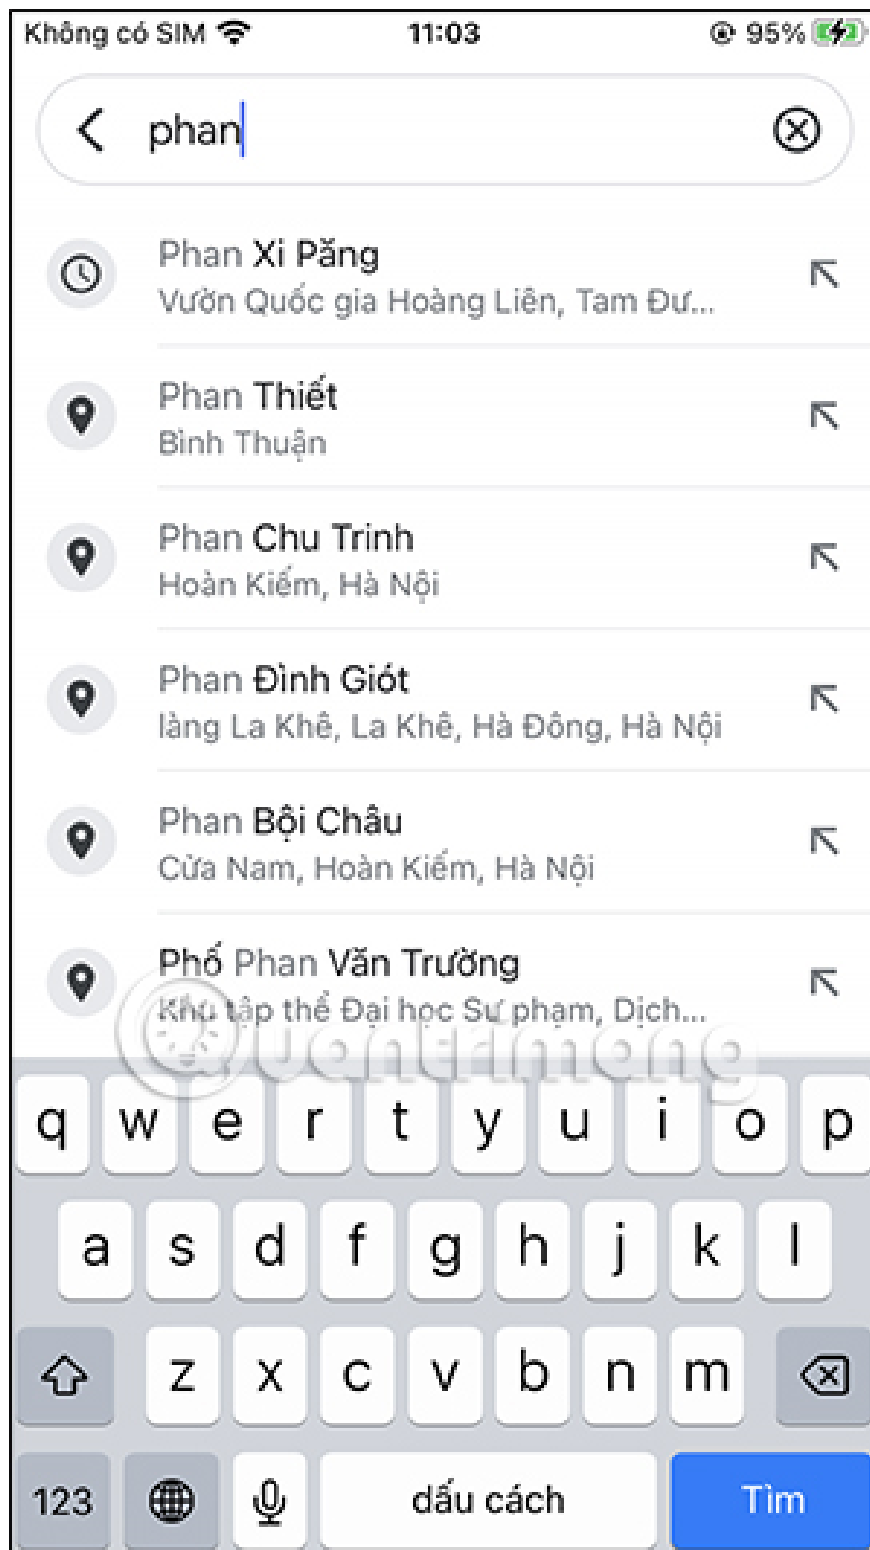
Không có SIM 11:03 95%

phan

Phan Xi Păng
Vườn Quốc gia Hoàng Liên, Tam Đư...

Phan Thiết
Bình Thuận

Phan Chu Trinh
Hoàn Kiếm, Hà Nội

Phan Đình Giót
làng La Khê, La Khê, Hà Đông, Hà Nội

Phan Bội Châu
Cửa Nam, Hoàn Kiếm, Hà Nội

Phố Phan Văn Trường
Khu tập thể Đại học Sư phạm, Dịch...

Quantrimang

q w e r t y u i o p
a s d f g h j k l
z x c v b n m
123 dấu cách Tìm